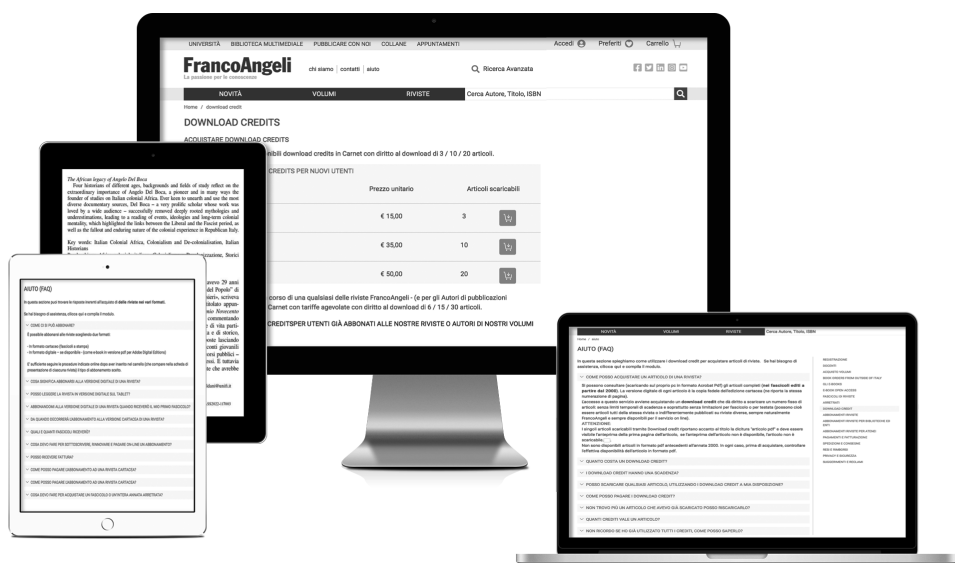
UNIVERSITÀ BIBLIOTECA MULTIMEDIALE PUBBLICARE CON NOI COLLANE APPUNTAMENTI Accedi Preferiti Carrello

FrancoAngeli
La passione per le conoscenze

chi siamo | contatti | aiuto

Ricerca Avanzata

NOVITÀ VOLUMI RIVISTE Cerca Autore, Titolo, ISBN

Home / download credit

DOWNLOAD CREDITS

ACQUISTARE DOWNLOAD CREDITS

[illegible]bili download credits in Carnet con diritto al download di 3 / 10 / 20 articoli.

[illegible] CREDITS PER NUOVI UTENTI

| | Prezzo unitario | Articoli scaricabili |
|---|---|---|
| | € 15,00 | 3 |
| | € 35,00 | 10 |
| | € 50,00 | 20 |

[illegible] corso di una qualsiasi delle riviste FrancoAngeli - (e per gli Autori di pubblicazioni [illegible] Carnet con tariffe agevolate con diritto al download di 6 / 15 / 30 articoli.

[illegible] CREDITSPER UTENTI GIÀ ABBONATI ALLE NOSTRE RIVISTE O AUTORI DI NOSTRI VOLUMI

The African legacy of Angelo Del Boca

Four historians of different ages, backgrounds and fields of study reflect on the extraordinary importance of Angelo Del Boca, a pioneer and in many ways the founder of studies on Italian colonial Africa. Ever keen to unearth and use the most diverse documentary sources, Del Boca – a very prolific scholar whose work was loved by a wide audience – successfully removed deeply rooted mythologies and understatements, leading to a reading of events, ideologies and long-term colonial mentality, which helped to dismantle the Liberal and the Fascist period, as well as the fullest and enduring nature of the colonial experience in Republican Italy.

Key words: Italian Colonial Africa, Colonialism and De-colonialisation, Italian Historians

AIUTO (FAQ)

In questa sezione puoi trovare le risposte inerenti all'acquisto di delle riviste nei nostri formati.

COME SI FA PER ABBONARSI?
IN COSA SI DIFFERENZIA L'ABBONAMENTO ALLA VERSIONE DIGITALE DI UNA RIVISTA?
POSSO LEGGERE LA RIVISTA IN VERSIONE DIGITALE SUL TABLET?
ABBONANDOMI ALLA VERSIONE DIGITALE DI UNA RIVISTA QUANDO RICEVERÒ IL MIO PRIMO FASCICOLO?
DA QUANDO DECORRERÀ L'ABBONAMENTO ALLA VERSIONE CARTACEA DI UNA RIVISTA?
QUALI E QUANTI FASCICOLI RICEVERÒ?
COSA DEVO FARE PER SOTTOSCRIVERE, RINNOVARE E PAGARE ON-LINE UN ABBONAMENTO?
POSSO RICEVERE FATTURA?
COME POSSO PAGARE L'ABBONAMENTO AD UNA RIVISTA CARTACEA?
COME POSSO PAGARE L'ABBONAMENTO AD UNA RIVISTA CARTACEA?
COSA DEVO FARE PER ACQUISTARE UN FASCICOLO O SINTOTERA ANNATA ARRETRATA?

NOVITÀ VOLUMI RIVISTE Cerca Autore, Titolo, ISBN

AIUTO (FAQ)

In questa sezione spieghiamo come utilizzare i download credit per acquistare articoli di riviste. Se hai bisogno di assistenza, utilizza qui a compila il modulo.

COME POSSO ACQUISTARE UN ARTICOLO DI UNA RIVISTA?
QUANTO COSTA UN DOWNLOAD CREDIT?
I DOWNLOAD CREDIT HANNO UNA SCADENZA?
POSSO SCARICARE QUALSIASI ARTICOLO, UTILIZZANDO I DOWNLOAD CREDIT A MIA DISPOSIZIONE?
COME POSSO PAGARE I DOWNLOAD CREDIT?
NON TROVO PIÙ UN ARTICOLO CHE AVEVO GIÀ SCARICATO POSSO RISCARICARLO?
QUANTI CREDITI VALE UN ARTICOLO?
NON RICORDO SE HO GIÀ UTILIZZATO TUTTI I CREDITI, COME POSSO SAPERLO?